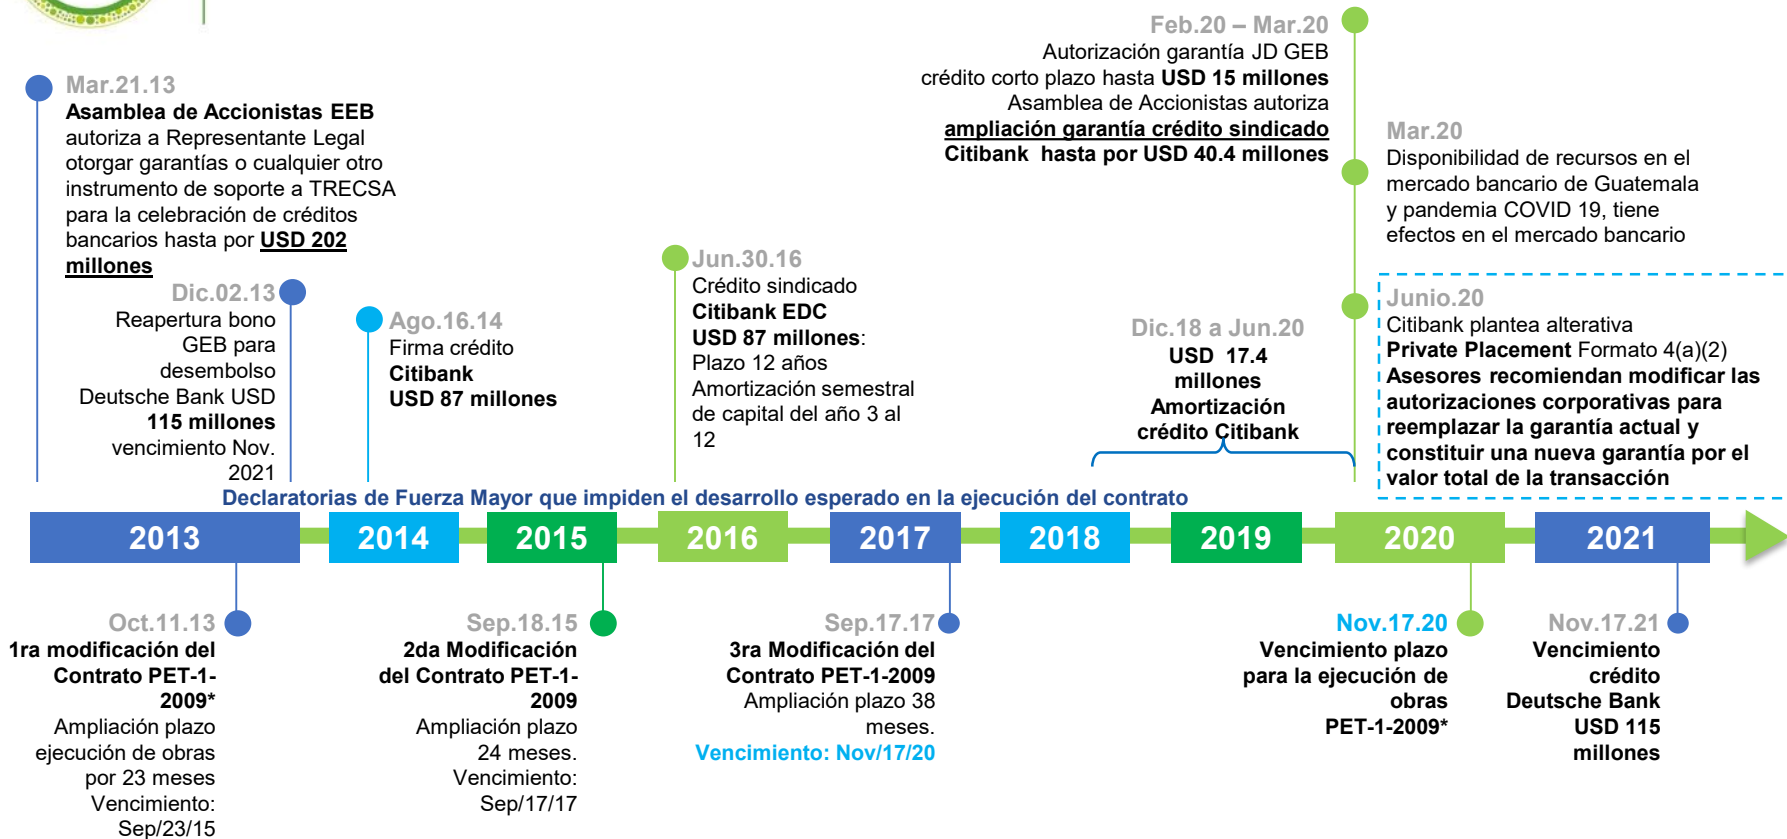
Mar.21.13
Asamblea de Accionistas EEB autoriza a Representante Legal otorgar garantías o cualquier otro instrumento de soporte a TRECSA para la celebración de créditos bancarios hasta por USD 202 millones

Dic.02.13
Reapertura bono GEB para desembolso Deutsche Bank USD 115 millones vencimiento Nov. 2021

Ago.16.14
Firma crédito Citibank USD 87 millones

Jun.30.16
Crédito sindicado Citibank EDC USD 87 millones: Plazo 12 años Amortización semestral de capital del año 3 al 12

Feb.20 – Mar.20
Autorización garantía JD GEB crédito corto plazo hasta USD 15 millones Asamblea de Accionistas autoriza ampliación garantía crédito sindicado Citibank hasta por USD 40.4 millones

Mar.20
Disponibilidad de recursos en el mercado bancario de Guatemala y pandemia COVID 19, tiene efectos en el mercado bancario

Dic.18 a Jun.20
USD 17.4 millones Amortización crédito Citibank

Junio.20
Citibank plantea alterativa Private Placement Formato 4(a)(2) Asesores recomiendan modificar las autorizaciones corporativas para reemplazar la garantía actual y constituir una nueva garantía por el valor total de la transacción

Declaratorias de Fuerza Mayor que impiden el desarrollo esperado en la ejecución del contrato

2013 2014 2015 2016 2017 2018 2019 2020 2021

Oct.11.13
1ra modificación del Contrato PET-1-2009* Ampliación plazo ejecución de obras por 23 meses Vencimiento: Sep/23/15

Sep.18.15
2da Modificación del Contrato PET-1-2009 Ampliación plazo 24 meses. Vencimiento: Sep/17/17

Sep.17.17
3ra Modificación del Contrato PET-1-2009 Ampliación plazo 38 meses.
Vencimiento: Nov/17/20

Nov.17.20
Vencimiento plazo para la ejecución de obras PET-1-2009*

Nov.17.21
Vencimiento crédito Deutsche Bank USD 115 millones